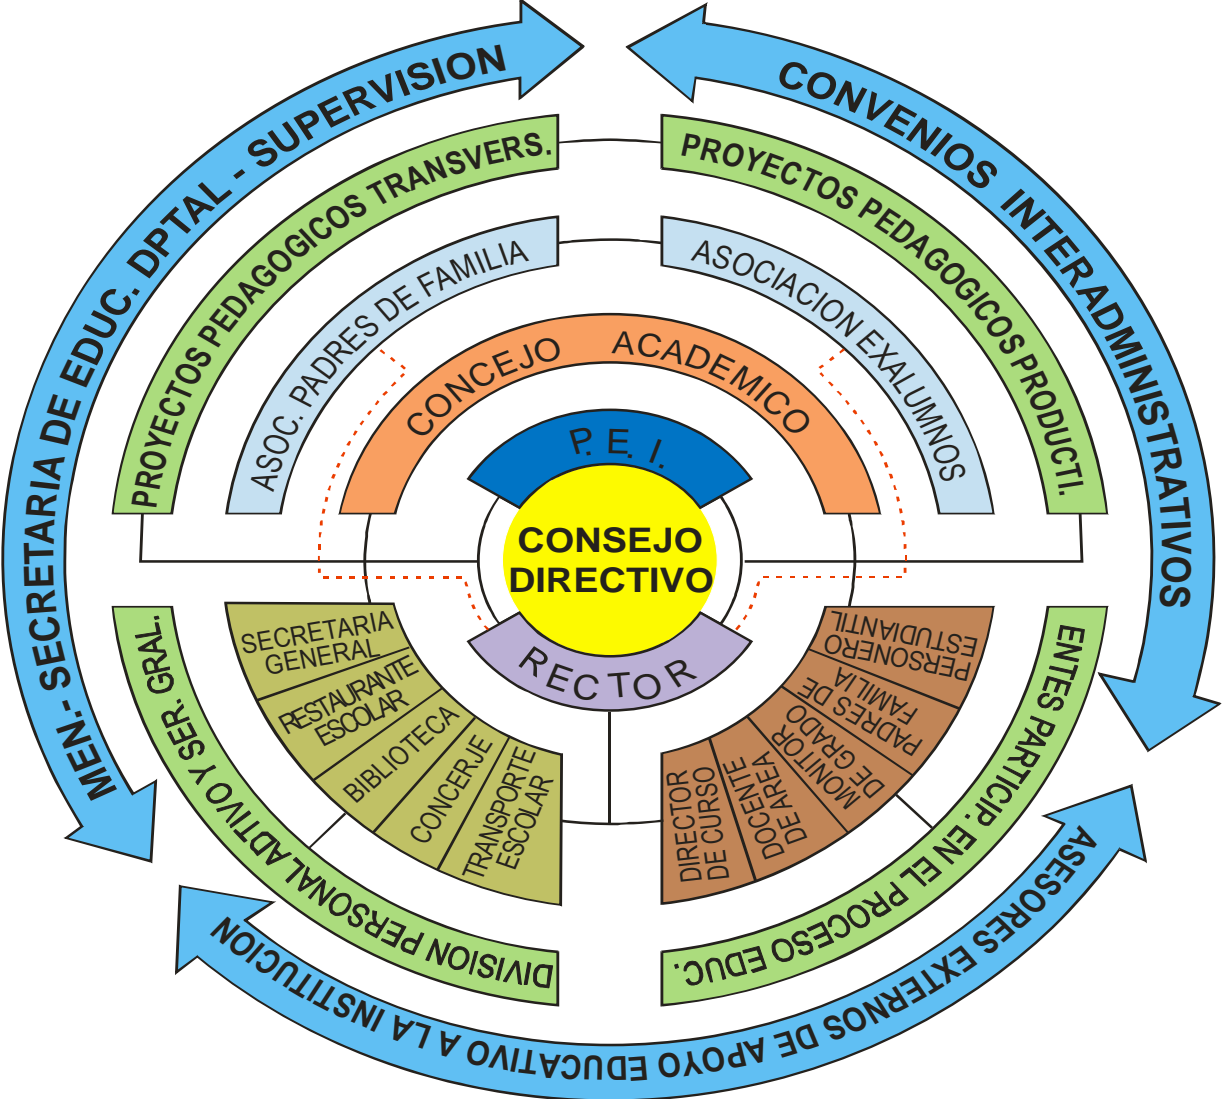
MEN.- SECRETARIA DE EDUC. DPTAL - SUPERVISION

CONVENIOS INTERADMINISTRATIVOS

ASESORES EXTERNOS DE APOYO EDUCATIVO A LA INSTITUCION

PROYECTOS PEDAGOGICOS TRANSVERS.

PROYECTOS PEDAGOGICOS PRODUCTI.

ENTES PARTICIP. EN EL PROCESO EDUC.

DIVISION PERSONAL ADTIVO Y SER. GRAL.

ASOC. PADRES DE FAMILIA

ASOCIACION EXALUMNOS

CONCEJO ACADEMICO

P. E. I.

CONSEJO DIRECTIVO

RECTOR

SECRETARIA GENERAL

RESTAURANTE ESCOLAR

BIBLIOTECA

CONCERJE

TRANSPORTE ESCOLAR

PERSONERO ESTUDIANTIL

PADRES DE FAMILIA

MONITOR DE GRADO

DOCENTE DE AREA

DIRECTOR DE CURSO